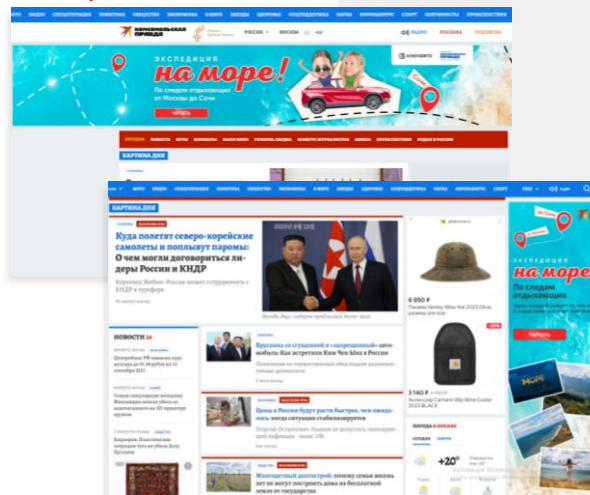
ЭКСПЕДИЦИЯ
на море!
По следам отдыхающих от Москвы до Сочи
Читать

КАРТИНА ДНЯ

КАРТИНА ДНЯ

Куда полетят северо-корейские самолеты и поплывут паромы: О чем могли договориться лидеры России и КНДР

НОВОСТИ

Брусника со сгущенкой и «запрещенный» автомобиль: Как встретили Ким Чен Ына в России

Цены в России будут расти быстрее, чем ожидалось: когда ситуация стабилизируется

6 950 ₽
3 140 ₽

+20°

ЭКСПЕДИЦИЯ
на море
По следам отдыхающих
Читать